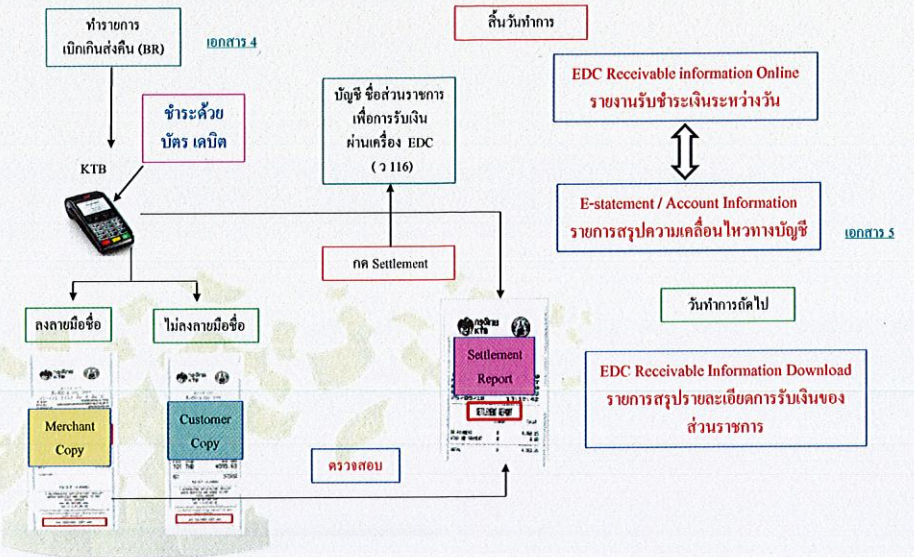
ทำรายการ
เบิกเกินส่งคืน (BR)

เอกสาร 4

ชำระด้วย
บัตร เดบิต

KTB

สิ้นวันทำการ

บัญชี ชื่อส่วนราชการ
เพื่อการรับเงิน
ผ่านเครื่อง EDC
( ว 116)

กด Settlement

EDC Receivable information Online
รายงานรับชำระเงินระหว่างวัน

E-statement / Account Information
รายการสรุปความเคลื่อนไหวทางบัญชี

เอกสาร 5

วันทำการถัดไป

ลงลายมือชื่อ

ไม่ลงลายมือชื่อ

Merchant
Copy

Customer
Copy

Settlement
Report

ตรวจสอบ

EDC Receivable Information Download
รายการสรุปรายละเอียดการรับเงินของ
ส่วนราชการ